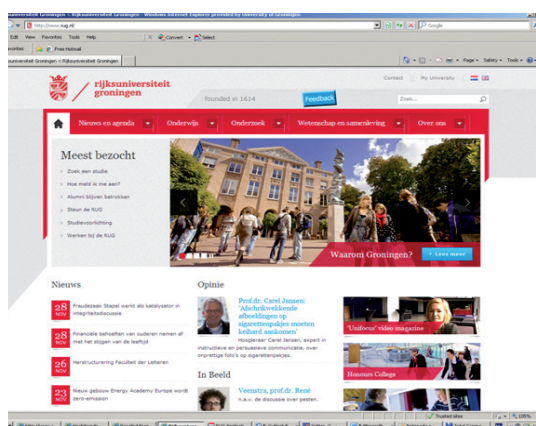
universiteit Groningen < Rijksuniversiteit groningen - Windows Internet Explorer provided by University of Groningen

http://www.rug.nl/

Google

Edit View Favorites Tools Help

Convert Select

avorites Free Hotmail

universiteit Groningen < Rijksuniversiteit Groningen

Page Safety Tools

rijksuniversiteit groningen

Contact | My University

founded in 1614

Feedback

Zoek...

Nieuws en agenda

Onderwijs

Onderzoek

Wetenschap en samenleving

Over ons

Meest bezocht

Zoek een studie

Hoe meld ik me aan?

Alumni blijven betrokken

Steun de RUG

Studievoorlichting

Werken bij de RUG

Waarom Groningen?

Lees meer

Nieuws

28 NOV Fraudezaak Stapel werkt als katalysator in integriteitsdiscussie

28 NOV Financiële behoeften van ouderen nemen af met het stijgen van de leeftijd

26 NOV Herstructurering Faculteit der Letteren

23 NOV Nieuw gebouw Energy Academy Europe wordt zero-emission

Opinie

Prof.dr. Carel Jansen: 'Afschrikwekkende afbeeldingen op sigarettenpakjes moeten keihard aankomen'

Hoogleraar Carel Jansen, expert in instructieve en persuasieve communicatie, over opvallige foto's op sigarettenpakjes.

'Unifocus' video magazine

Honours College

In Beeld

Veenstra, prof.dr. René

n.a.v. de discussie over pesten.

Trusted sites

100%